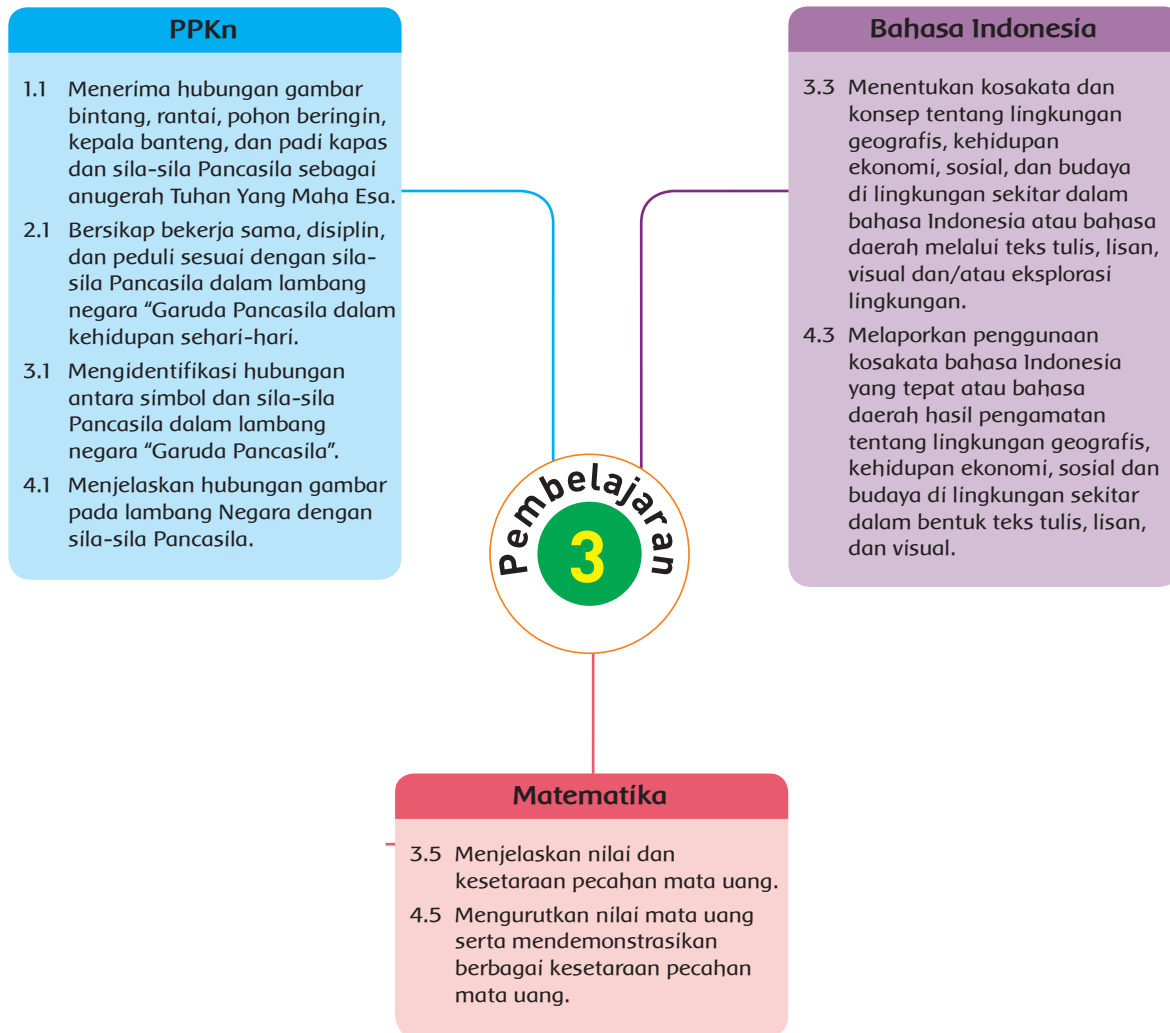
PPKn

1.1 Menerima hubungan gambar bintang, rantai, pohon beringin, kepala banteng, dan padi kapas dan sila-sila Pancasila sebagai anugerah Tuhan Yang Maha Esa.

2.1 Bersikap bekerja sama, disiplin, dan peduli sesuai dengan sila-sila Pancasila dalam lambang negara "Garuda Pancasila dalam kehidupan sehari-hari.

3.1 Mengidentifikasi hubungan antara simbol dan sila-sila Pancasila dalam lambang negara "Garuda Pancasila".

4.1 Menjelaskan hubungan gambar pada lambang Negara dengan sila-sila Pancasila.

Bahasa Indonesia

3.3 Menentukan kosakata dan konsep tentang lingkungan geografis, kehidupan ekonomi, sosial, dan budaya di lingkungan sekitar dalam bahasa Indonesia atau bahasa daerah melalui teks tulis, lisan, visual dan/atau eksplorasi lingkungan.

4.3 Melaporkan penggunaan kosakata bahasa Indonesia yang tepat atau bahasa daerah hasil pengamatan tentang lingkungan geografis, kehidupan ekonomi, sosial dan budaya di lingkungan sekitar dalam bentuk teks tulis, lisan, dan visual.

Pembelajaran
3

Matematika

3.5 Menjelaskan nilai dan kesetaraan pecahan mata uang.

4.5 Mengurutkan nilai mata uang serta mendemonstrasikan berbagai kesetaraan pecahan mata uang.